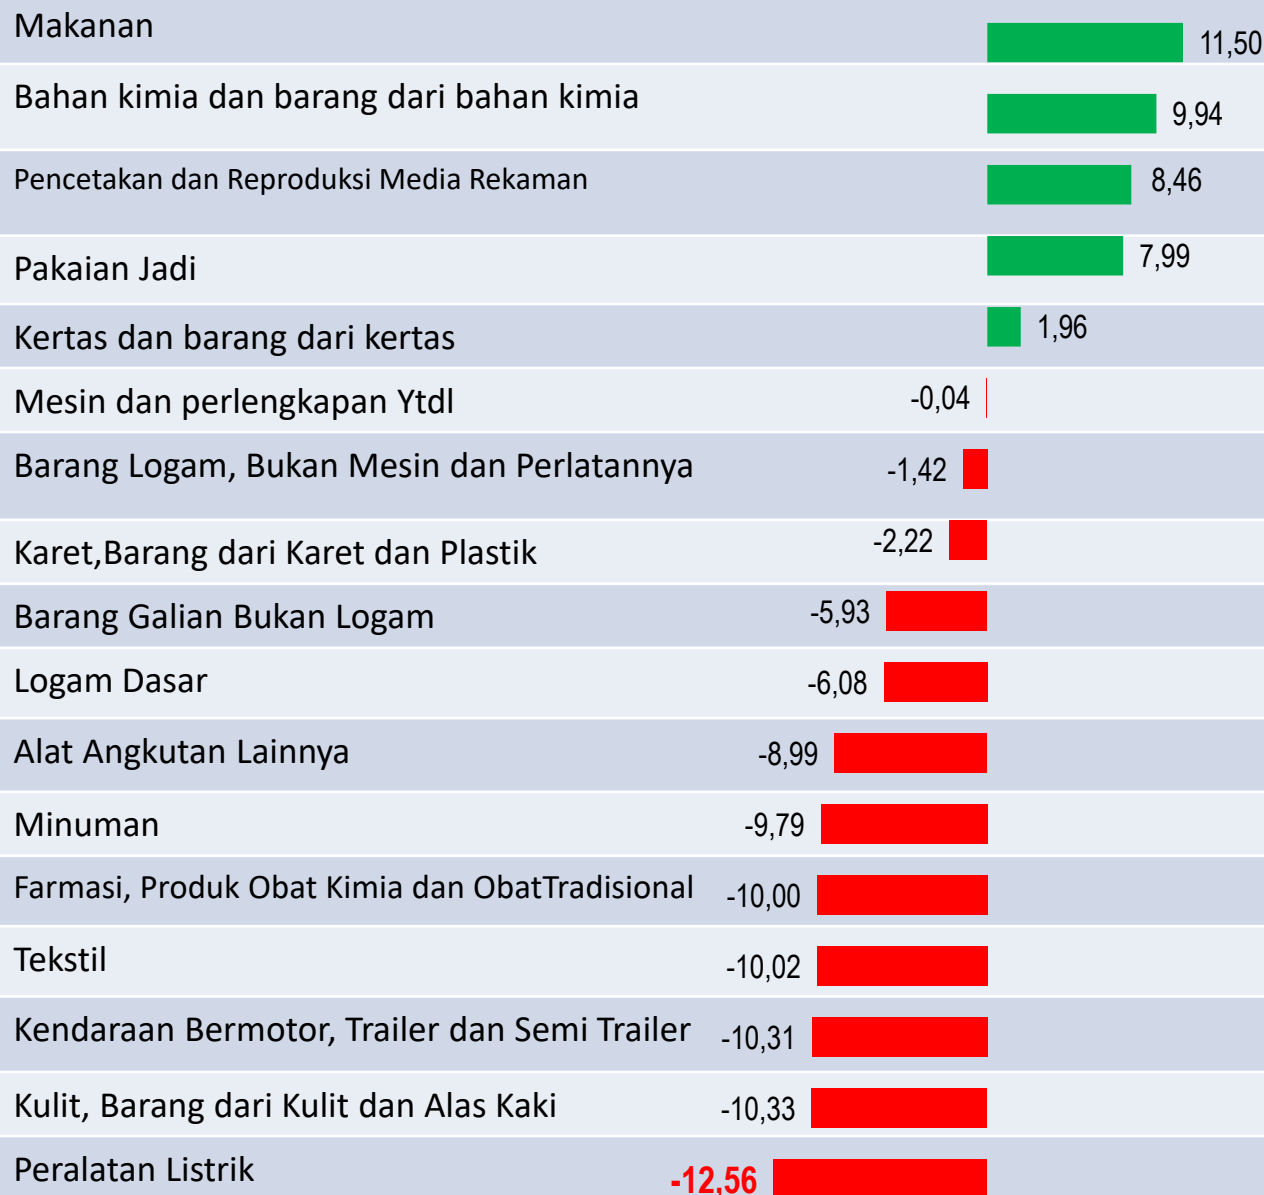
| | |
|---|---|
| Makanan | 11,50 |
| Bahan kimia dan barang dari bahan kimia | 9,94 |
| Pencetakan dan Reproduksi Media Rekaman | 8,46 |
| Pakaian Jadi | 7,99 |
| Kertas dan barang dari kertas | 1,96 |
| Mesin dan perlengkapan Ytdl | -0,04 |
| Barang Logam, Bukan Mesin dan Perlatannya | -1,42 |
| Karet,Barang dari Karet dan Plastik | -2,22 |
| Barang Galian Bukan Logam | -5,93 |
| Logam Dasar | -6,08 |
| Alat Angkutan Lainnya | -8,99 |
| Minuman | -9,79 |
| Farmasi, Produk Obat Kimia dan ObatTradisional | -10,00 |
| Tekstil | -10,02 |
| Kendaraan Bermotor, Trailer dan Semi Trailer | -10,31 |
| Kulit, Barang dari Kulit dan Alas Kaki | -10,33 |
| Peralatan Listrik | -12,56 |